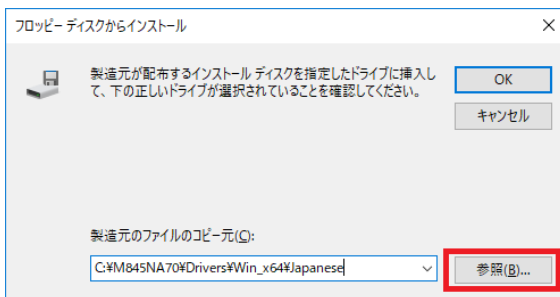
フロッピー ディスクからインストール

製造元が配布するインストール ディスクを指定したドライブに挿入して、下の正しいドライブが選択されていることを確認してください。

OK

キャンセル

製造元のファイルのコピー元(C):

C:¥M845NA70¥Drivers¥Win_x64¥Japanese

参照(B)...